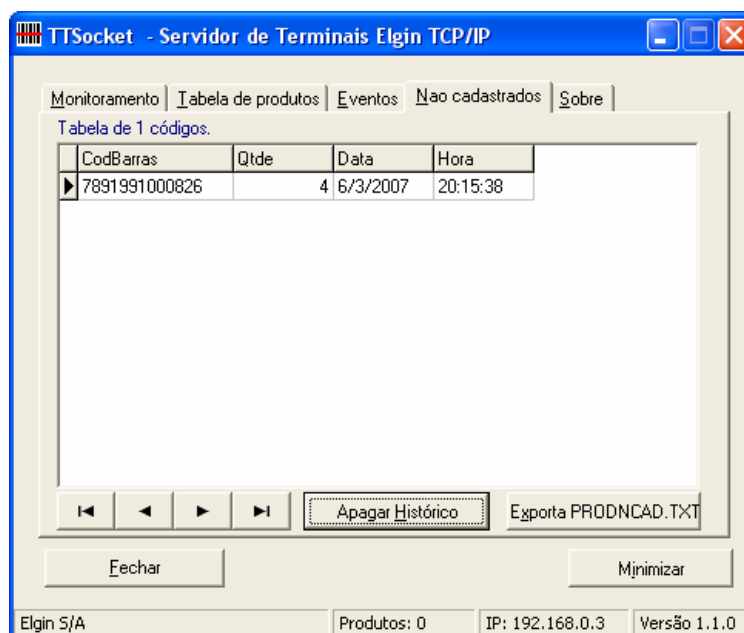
TTSocket - Servidor de Terminais Elgin TCP/IP

Monitoramento | Tabela de produtos | Eventos | Nao cadastrados | Sobre

Tabela de 1 códigos.

| CodBarras | Qtde | Data | Hora |
|---|---|---|---|
| 7891991000826 | 4 | 6/3/2007 | 20:15:38 |

Apagar Histórico

Exporta PRODNCAD.TXT

Fechar

Minimizar

Elgin S/A | Produtos: 0 | IP: 192.168.0.3 | Versão 1.1.0